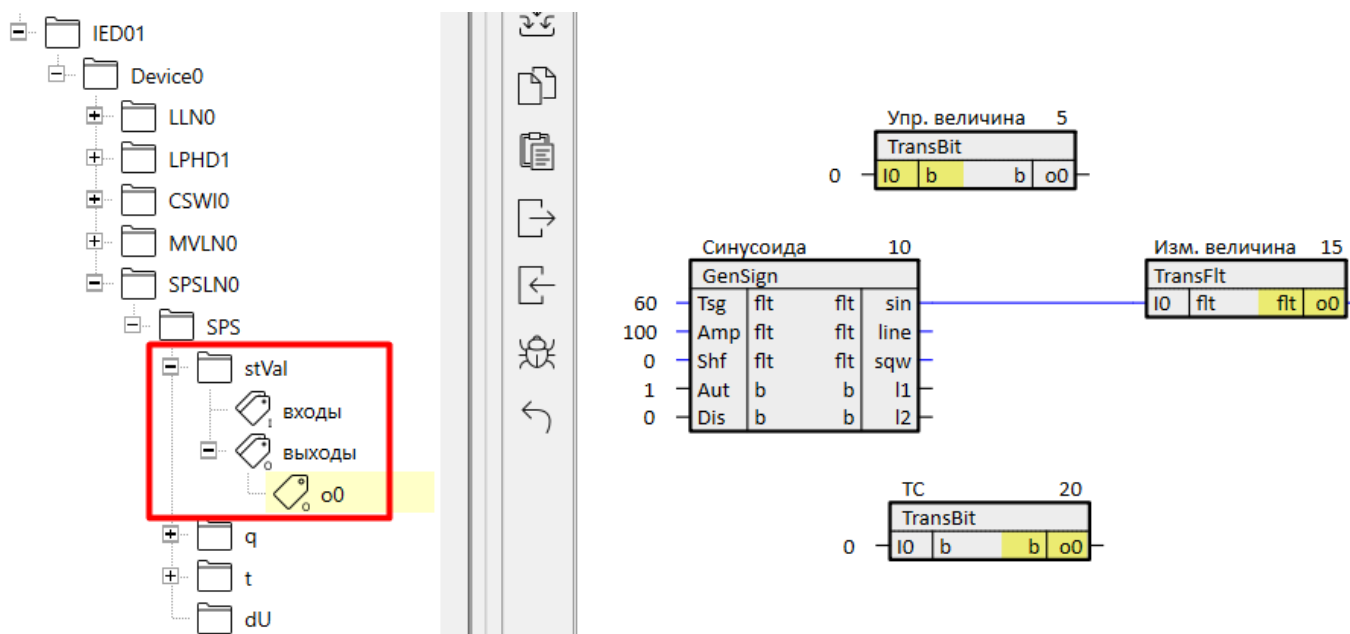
IED01
Device0
LLN0
LPHD1
CSWI0
MVLN0
SPSLN0
SPS
stVal
входы
выходы
o0
q
t
dU

Упр. величина 5
TransBit
0 I0 b b o0

Синусоида 10
GenSign

| | | | |
|---|---|---|---|
| 60 Tsg | flt | flt | sin |
| 100 Amp | flt | flt | line |
| 0 Shf | flt | flt | sqw |
| 1 Aut | b | b | l1 |
| 0 Dis | b | b | l2 |

Изм. величина 15
TransFlt
I0 flt flt o0

TC 20
TransBit
0 I0 b b o0